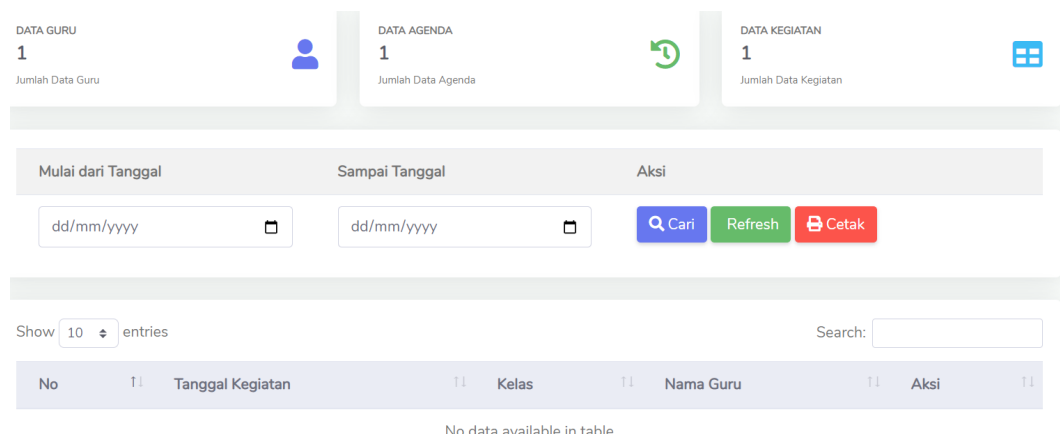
DATA GURU
1
Jumlah Data Guru

DATA AGENDA
1
Jumlah Data Agenda

DATA KEGIATAN
1
Jumlah Data Kegiatan

| Mulai dari Tanggal | Sampai Tanggal | Aksi |
|---|---|---|
| dd/mm/yyyy | dd/mm/yyyy | Cari Refresh Cetak |

Show 10 entries

Search:

| No | Tanggal Kegiatan | Kelas | Nama Guru | Aksi |
|---|---|---|---|---|

No data available in table